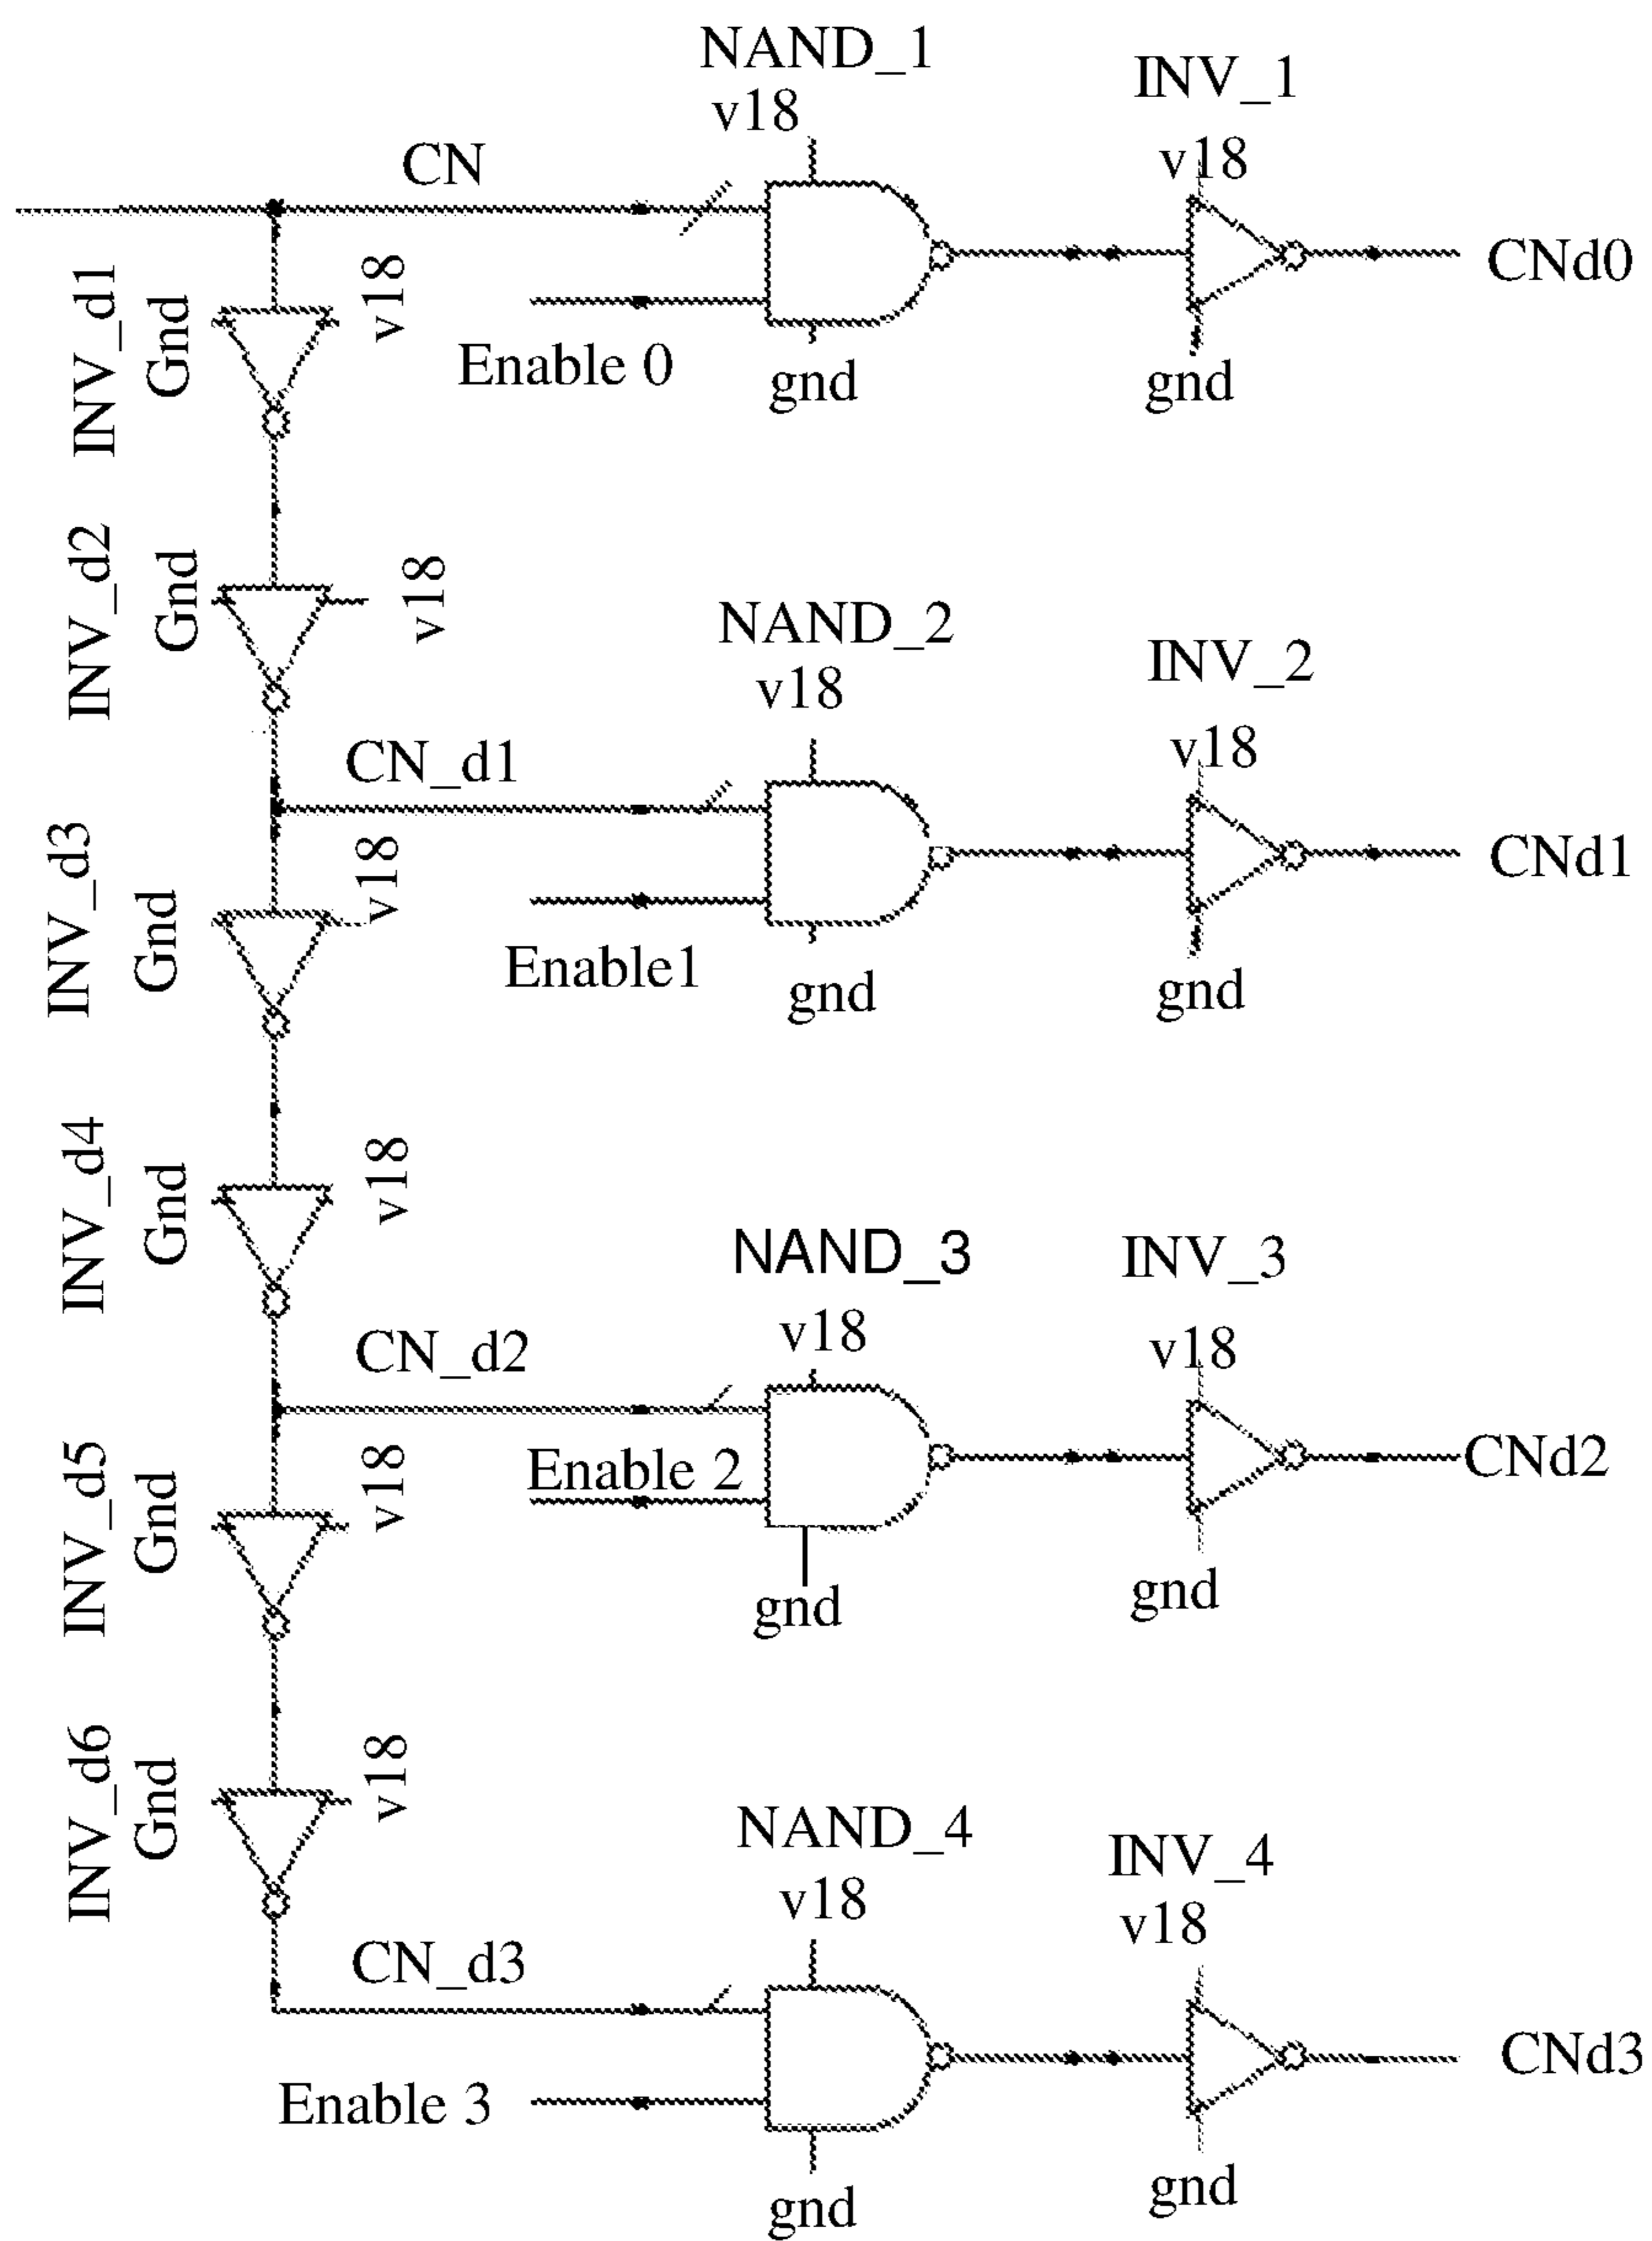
NAND_1
v18
INV_1
v18
CN
CNd0
INV_d1
Gnd
v18
Enable 0
gnd
gnd
INV_d2
Gnd
v18
NAND_2
v18
INV_2
v18
CN_d1
CNd1
INV_d3
Gnd
v18
Enable1
gnd
gnd
INV_d4
Gnd
v18
NAND_3
v18
INV_3
v18
CN_d2
Enable 2
CNd2
INV_d5
Gnd
v18
gnd
gnd
INV_d6
Gnd
v18
NAND_4
v18
INV_4
v18
CN_d3
CNd3
Enable 3
gnd
gnd